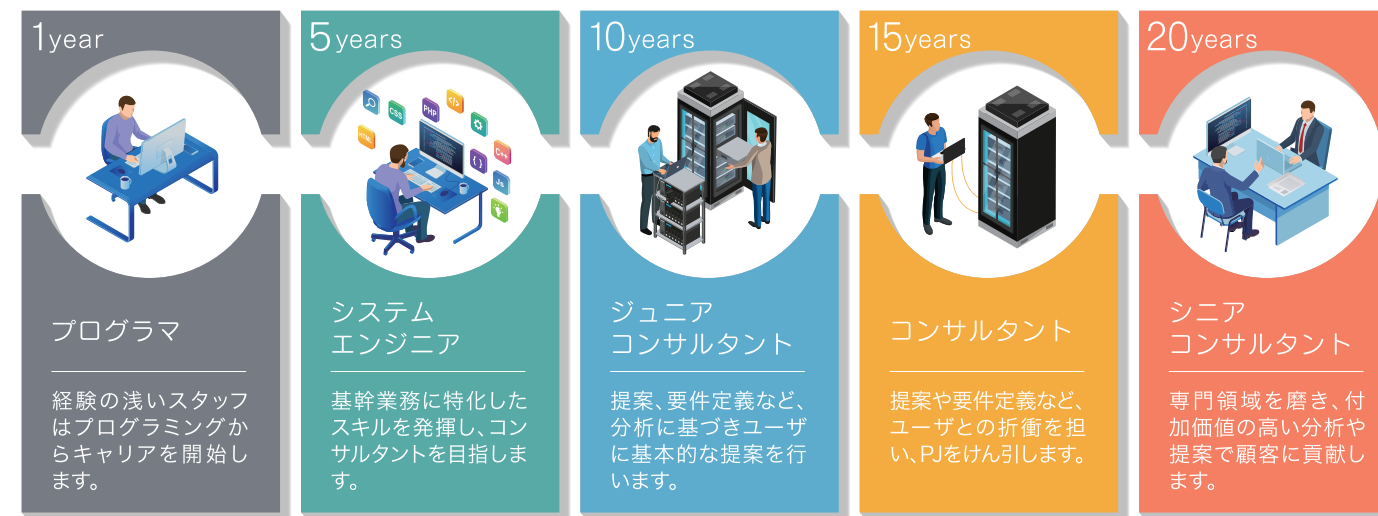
1year

プログラマ

経験の浅いスタッフはプログラミングからキャリアを開始します。

5years

CSS PHP HTML C++ Js

システムエンジニア

基幹業務に特化したスキルを発揮し、コンサルタントを目指します。

10years

ジュニアコンサルタント

提案、要件定義など、分析に基づきユーザに基本的な提案を行います。

15years

コンサルタント

提案や要件定義など、ユーザとの折衝を担い、PJをけん引します。

20years

シニアコンサルタント

専門領域を磨き、付加価値の高い分析や提案で顧客に貢献します。